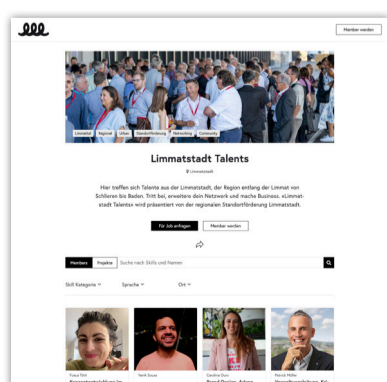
Member werden

Limmattal Regional Urban Standortförderung Networking Community

Limmatstadt Talents

Limmatstadt

Hier treffen sich Talents aus der Limmatstadt, der Region entlang der Limmat von Schlieren bis Baden. Tritt bei, erweitere dein Netzwerk und mache Business. »Limmatstadt Talents« wird präsentiert von der regionalen Standortförderung Limmatstadt.

Für Job anfragen

Member werden

Members Projekte Suche nach Skills und Namen

Skill Kategorie Sprache Ort

Yvaya Tbill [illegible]

Yanik Souza

Carolina Duro
Brand Design, Adver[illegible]

Patrick Müller
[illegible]